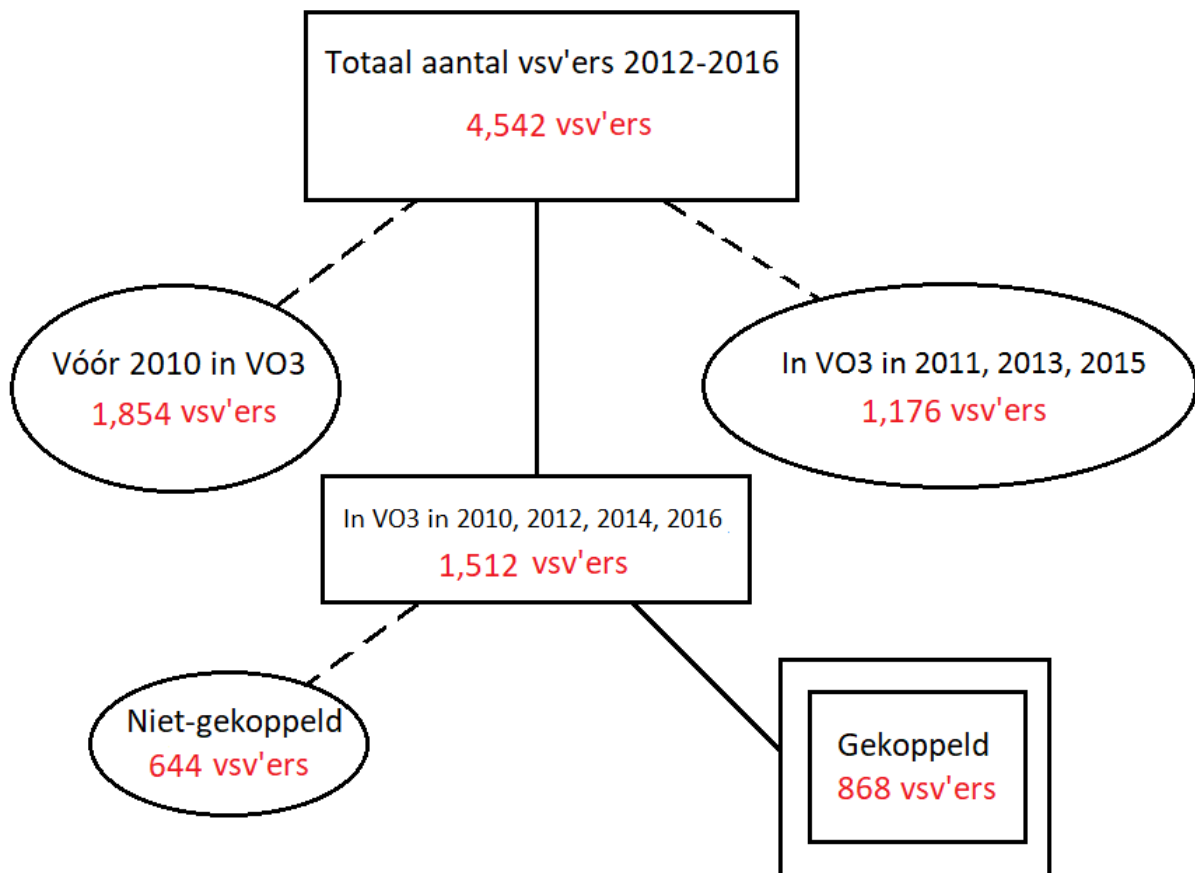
Totaal aantal vsv'ers 2012-2016
4,542 vsv'ers

Vóór 2010 in VO3
1,854 vsv'ers

In VO3 in 2011, 2013, 2015
1,176 vsv'ers

In VO3 in 2010, 2012, 2014, 2016
1,512 vsv'ers

Niet-gekoppeld
644 vsv'ers

Gekoppeld
868 vsv'ers